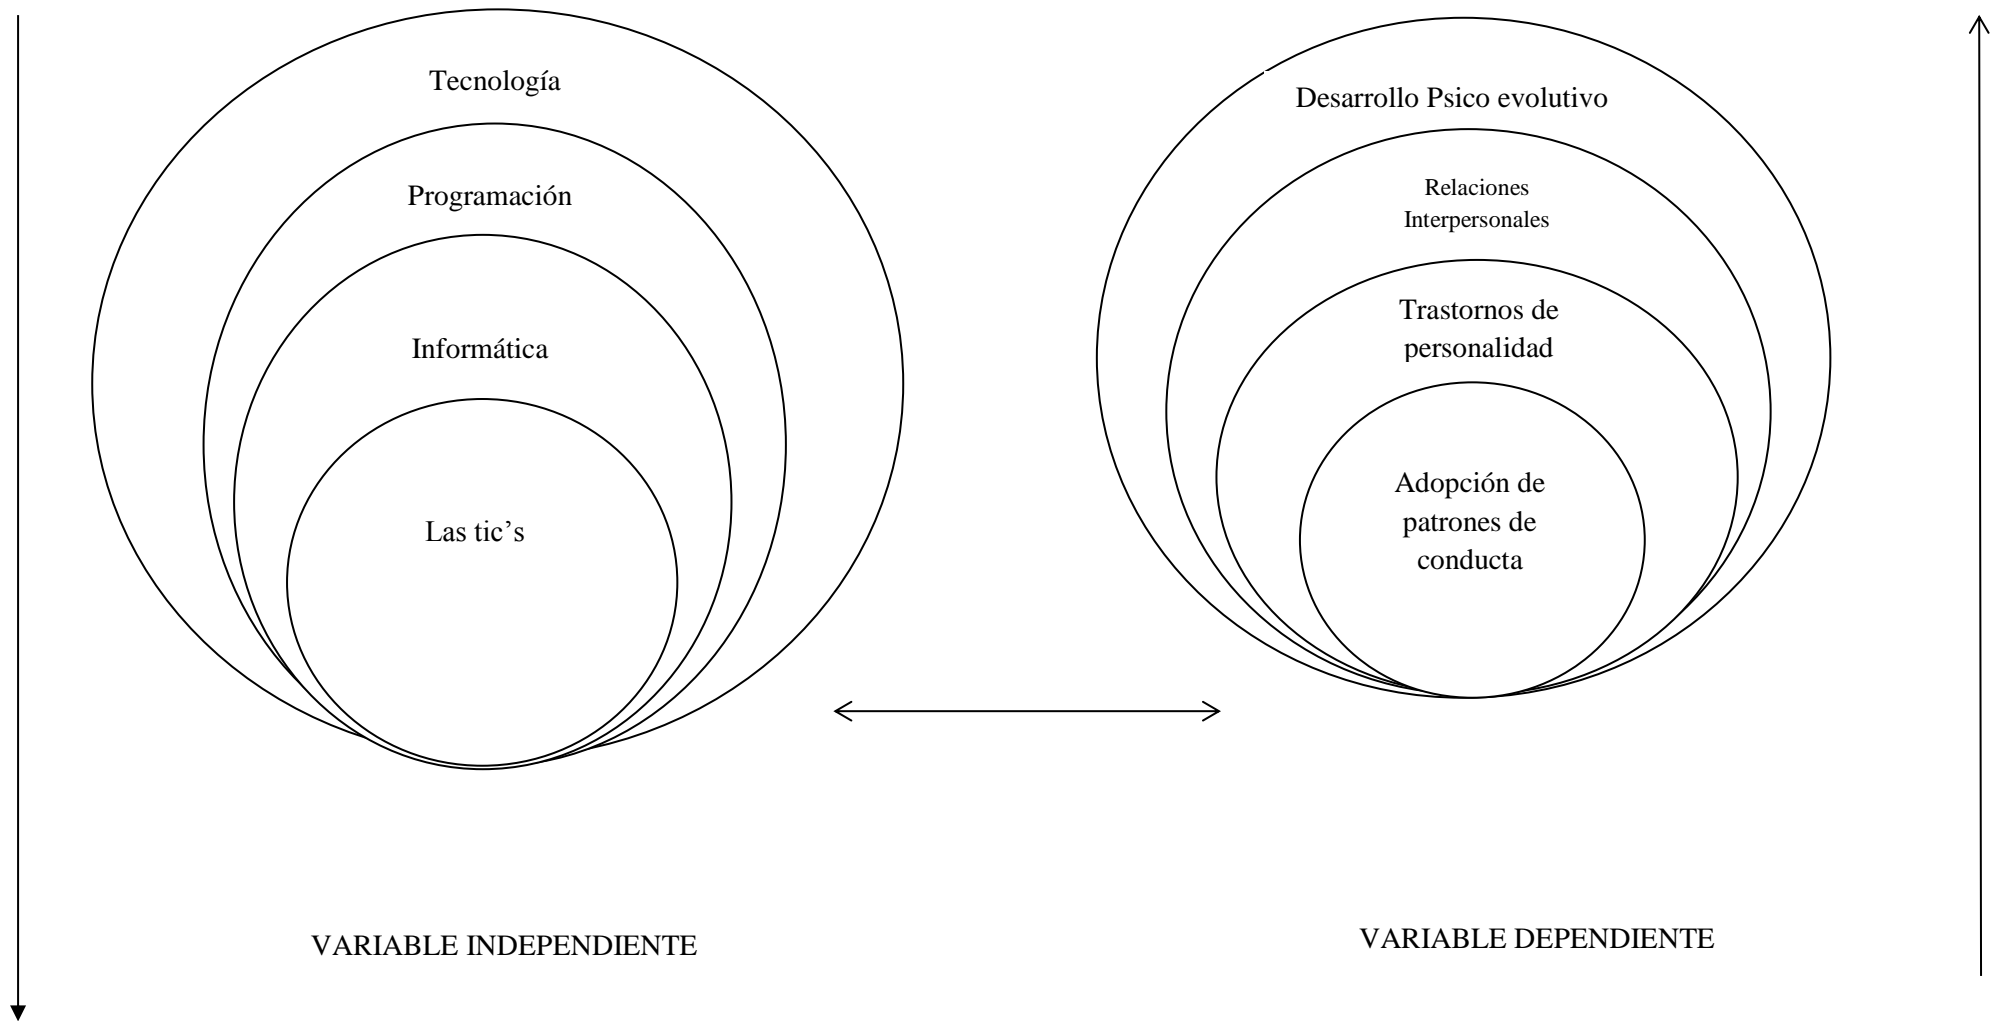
Tecnología

Programación

Informática

Las tic’s

Desarrollo Psico evolutivo

Relaciones Interpersonales

Trastornos de personalidad

Adopción de patrones de conducta

VARIABLE INDEPENDIENTE

VARIABLE DEPENDIENTE